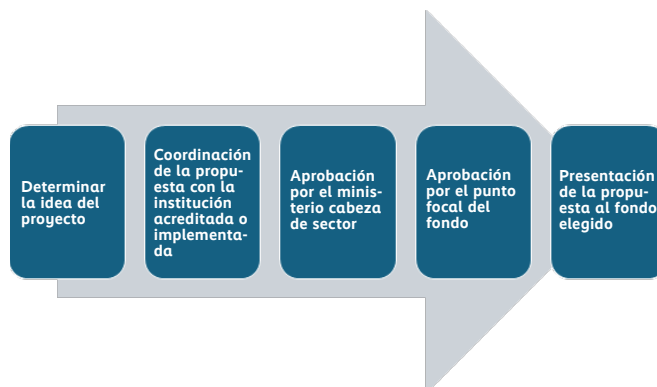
Determinar la idea del proyecto

Coordinación de la propuesta con la institución acreditada o implementada

Aprobación por el ministerio cabeza de sector

Aprobación por el punto focal del fondo

Presentación de la propuesta al fondo elegido